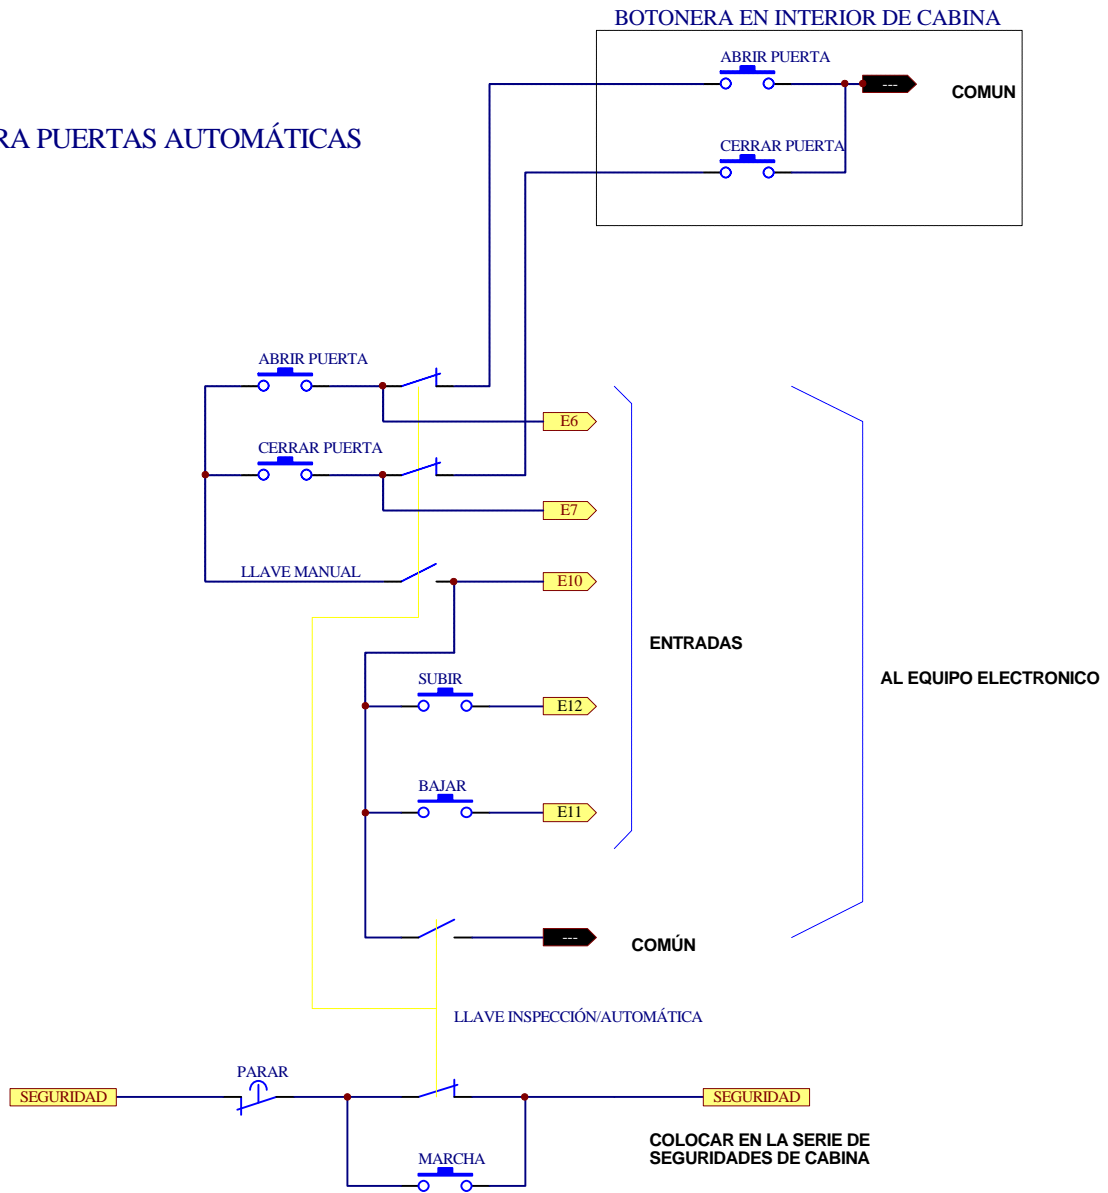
BOTONERA EN INTERIOR DE CABINA

ABRIR PUERTA

---

COMUN

RA PUERTAS AUTOMÁTICAS

CERRAR PUERTA

ABRIR PUERTA

E6

CERRAR PUERTA

E7

LLAVE MANUAL

E10

ENTRADAS

AL EQUIPO ELECTRONICO

SUBIR

E12

BAJAR

E11

---

COMÚN

LLAVE INSPECCIÓN/AUTOMÁTICA

PARAR

SEGURIDAD

SEGURIDAD

COLOCAR EN LA SERIE DE SEGURIDADES DE CABINA

MARCHA